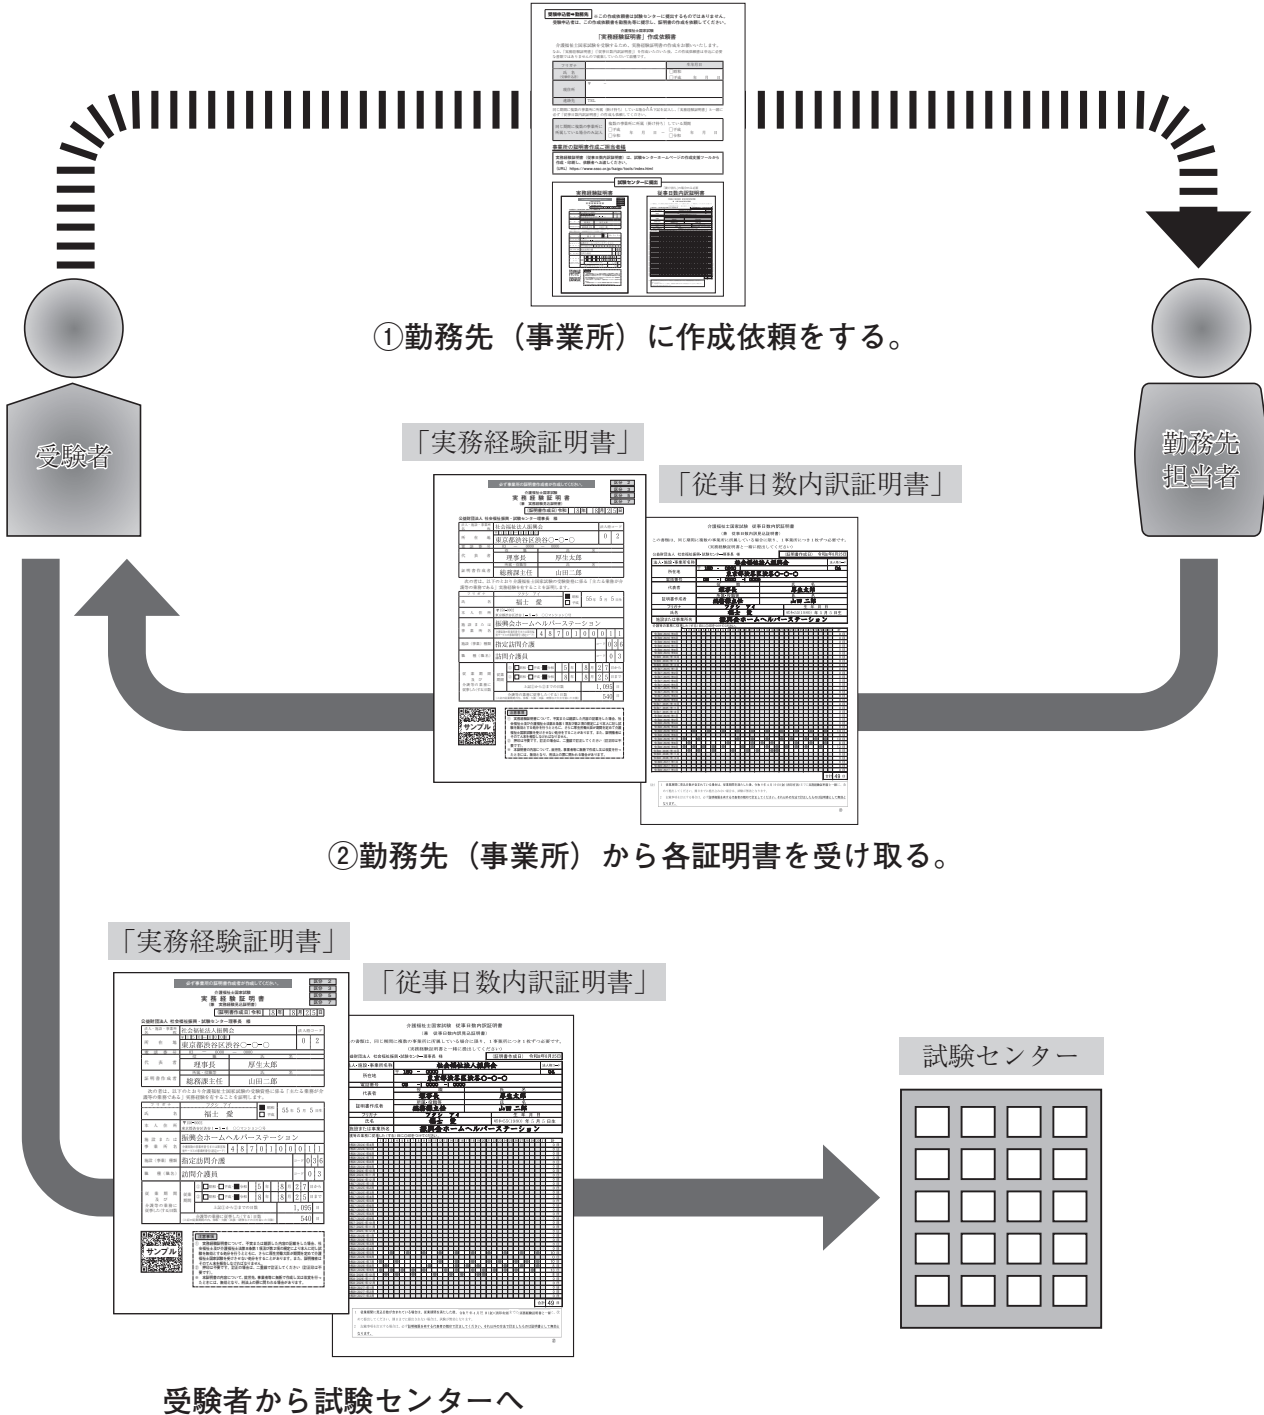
「実務経験証明書」作成依頼書

①勤務先（事業所）に作成依頼をする。

受験者

勤務先担当者

「実務経験証明書」

「従事日数内訳証明書」

実務経験証明書

社会福祉法人振興会

東京都渋谷区渋谷○-○-○

理事長　厚生太郎

総務課主任　山田二郎

福士　愛

振興会ホームヘルパーステーション

指定訪問介護

訪問介護員

サンプル

②勤務先（事業所）から各証明書を受け取る。

「実務経験証明書」

「従事日数内訳証明書」

試験センター

実務経験証明書

社会福祉法人振興会

東京都渋谷区渋谷○-○-○

理事長　厚生太郎

総務課主任　山田二郎

福士　愛

振興会ホームヘルパーステーション

指定訪問介護

訪問介護員

サンプル

受験者から試験センターへ